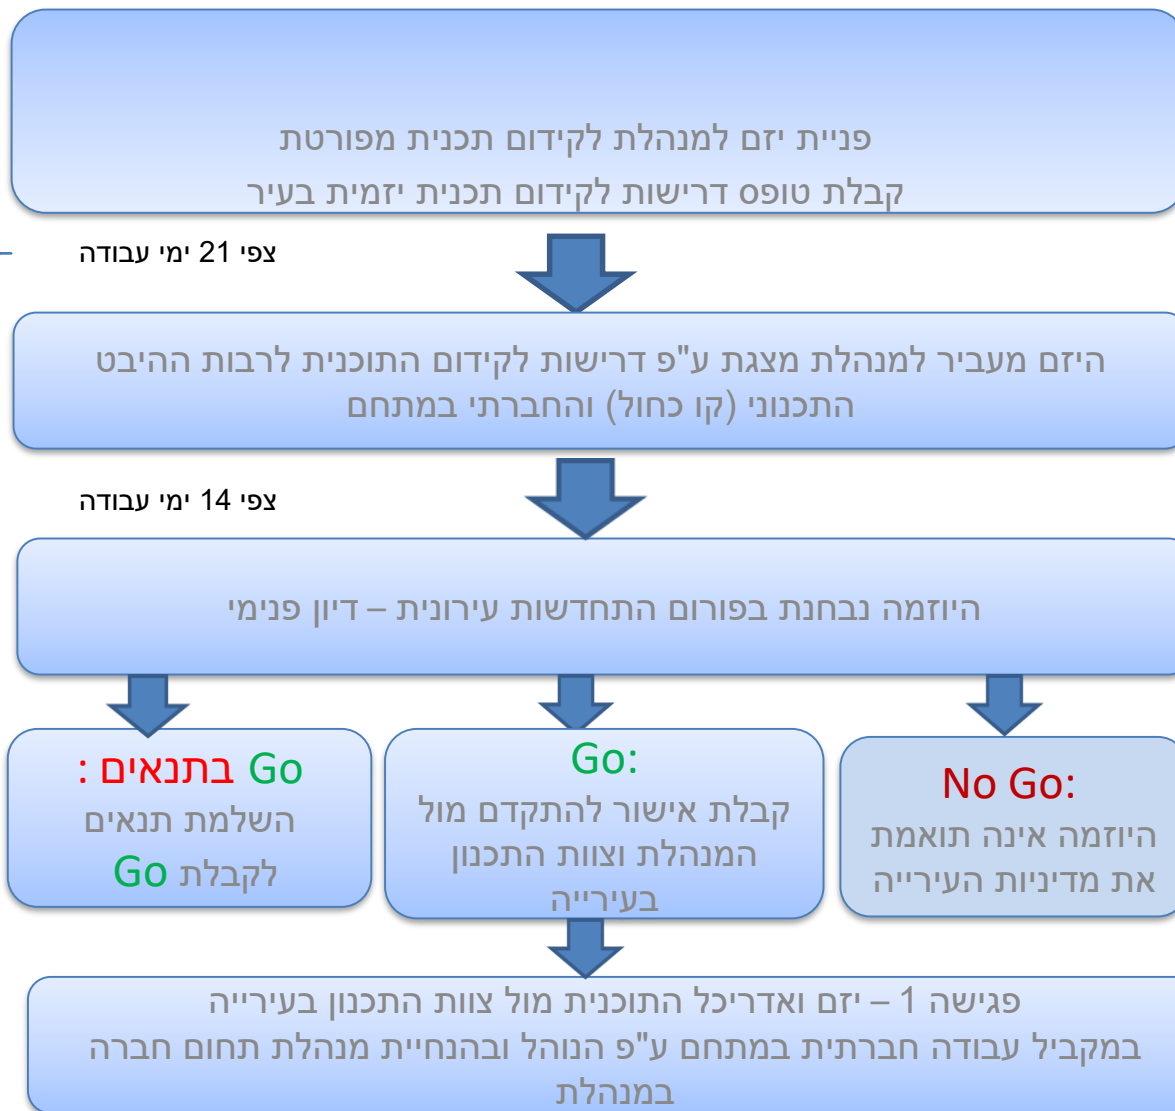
פניית יזם למנהלת לקידום תכנית מפורטת
קבלת טופס דרישות לקידום תכנית יזמית בעיר

צפי 21 ימי עבודה

היזם מעביר למנהלת מצגת ע"פ דרישות לקידום התוכנית לרבות ההיבט התכנוני (קו כחול) והחברתי במתחם

צפי 14 ימי עבודה

היוזמה נבחנת בפורום התחדשות עירונית – דיון פנימי

No Go:
היוזמה אינה תואמת את מדיניות העירייה

Go:
קבלת אישור להתקדם מול המנהלת וצוות התכנון בעירייה

Go בתנאים :
השלמת תנאים לקבלת Go

פגישה 1 – יזם ואדריכל התוכנית מול צוות התכנון בעירייה
במקביל עבודה חברתית במתחם ע"פ הנוהל ובהנחיית מנהלת תחום חברה במנהלת